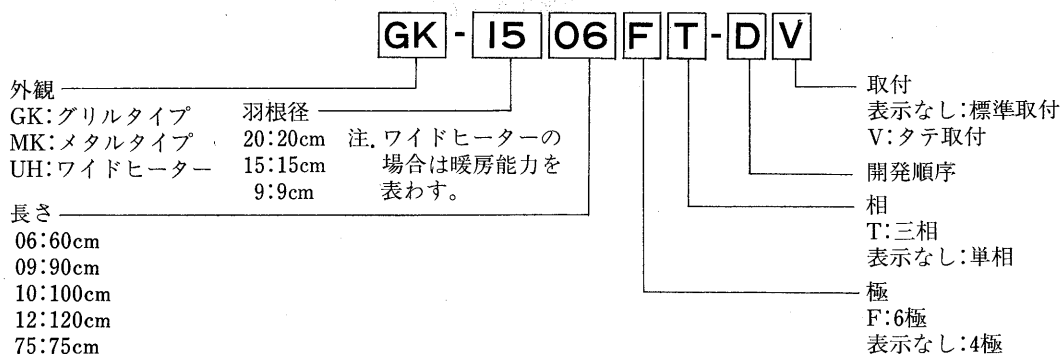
GK - 15 06 F T - D V

外観
GK:グリルタイプ
MK:メタルタイプ
UH:ワイドヒーター

羽根径
20:20cm
15:15cm
9:9cm

注.ワイドヒーターの場合は暖房能力を表わす。

長さ
06:60cm
09:90cm
10:100cm
12:120cm
75:75cm

取付
表示なし:標準取付
V:タテ取付

開発順序

相
T:三相
表示なし:単相

極
F:6極
表示なし:4極